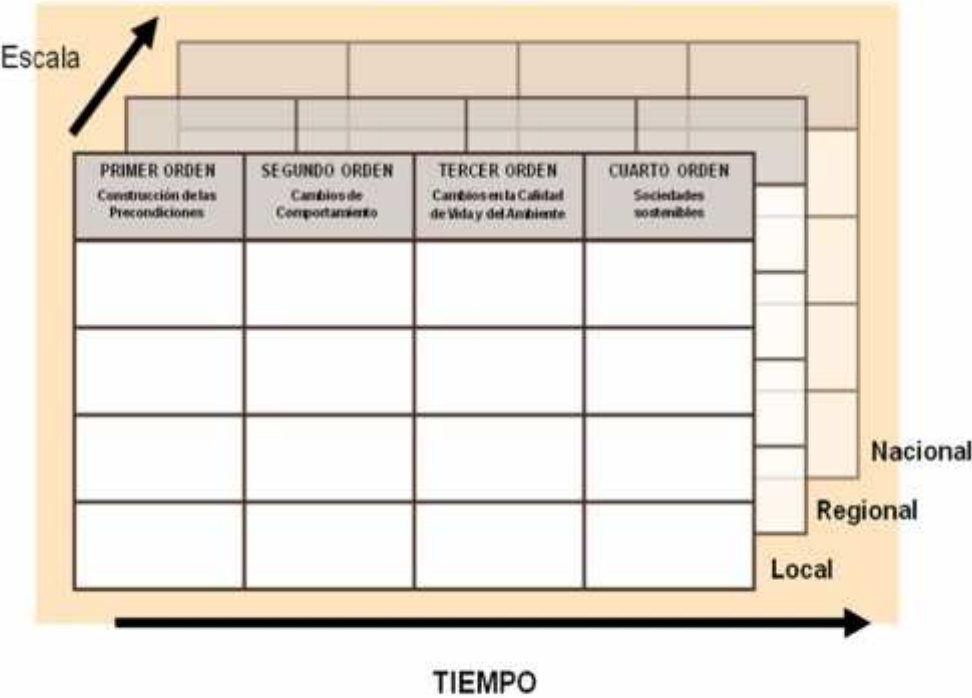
Escala

| PRIMER ORDEN Construcción de las Precondiciones | SEGUNDO ORDEN Cambios de Comportamiento | TERCER ORDEN Cambios en la Calidad de Vida y del Ambiente | CUARTO ORDEN Sociedades sostenibles |
|---|---|---|---|
| | | | |
| | | | |
| | | | |
| | | | |

Nacional

Regional

Local

TIEMPO